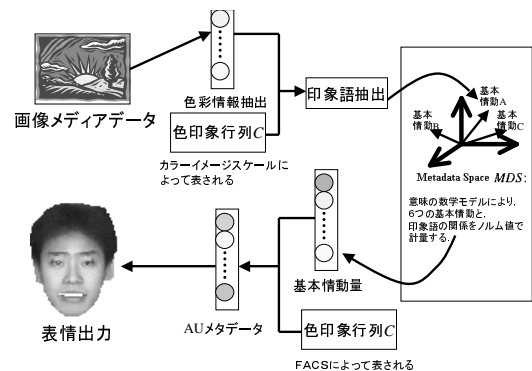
画像メディアデータ

色彩情報抽出

色印象行列$C$

カラーイメージスケールによって表される

印象語抽出

基本情報A

基本情報B

基本情報C

Metadata Space $MDS$:

意味の数学モデルにより、6つの基本情動と、印象語の関係をノルム値で計量する。

基本情動量

AUメタデータ

色印象行列$C$

FACSによって表される

表情出力